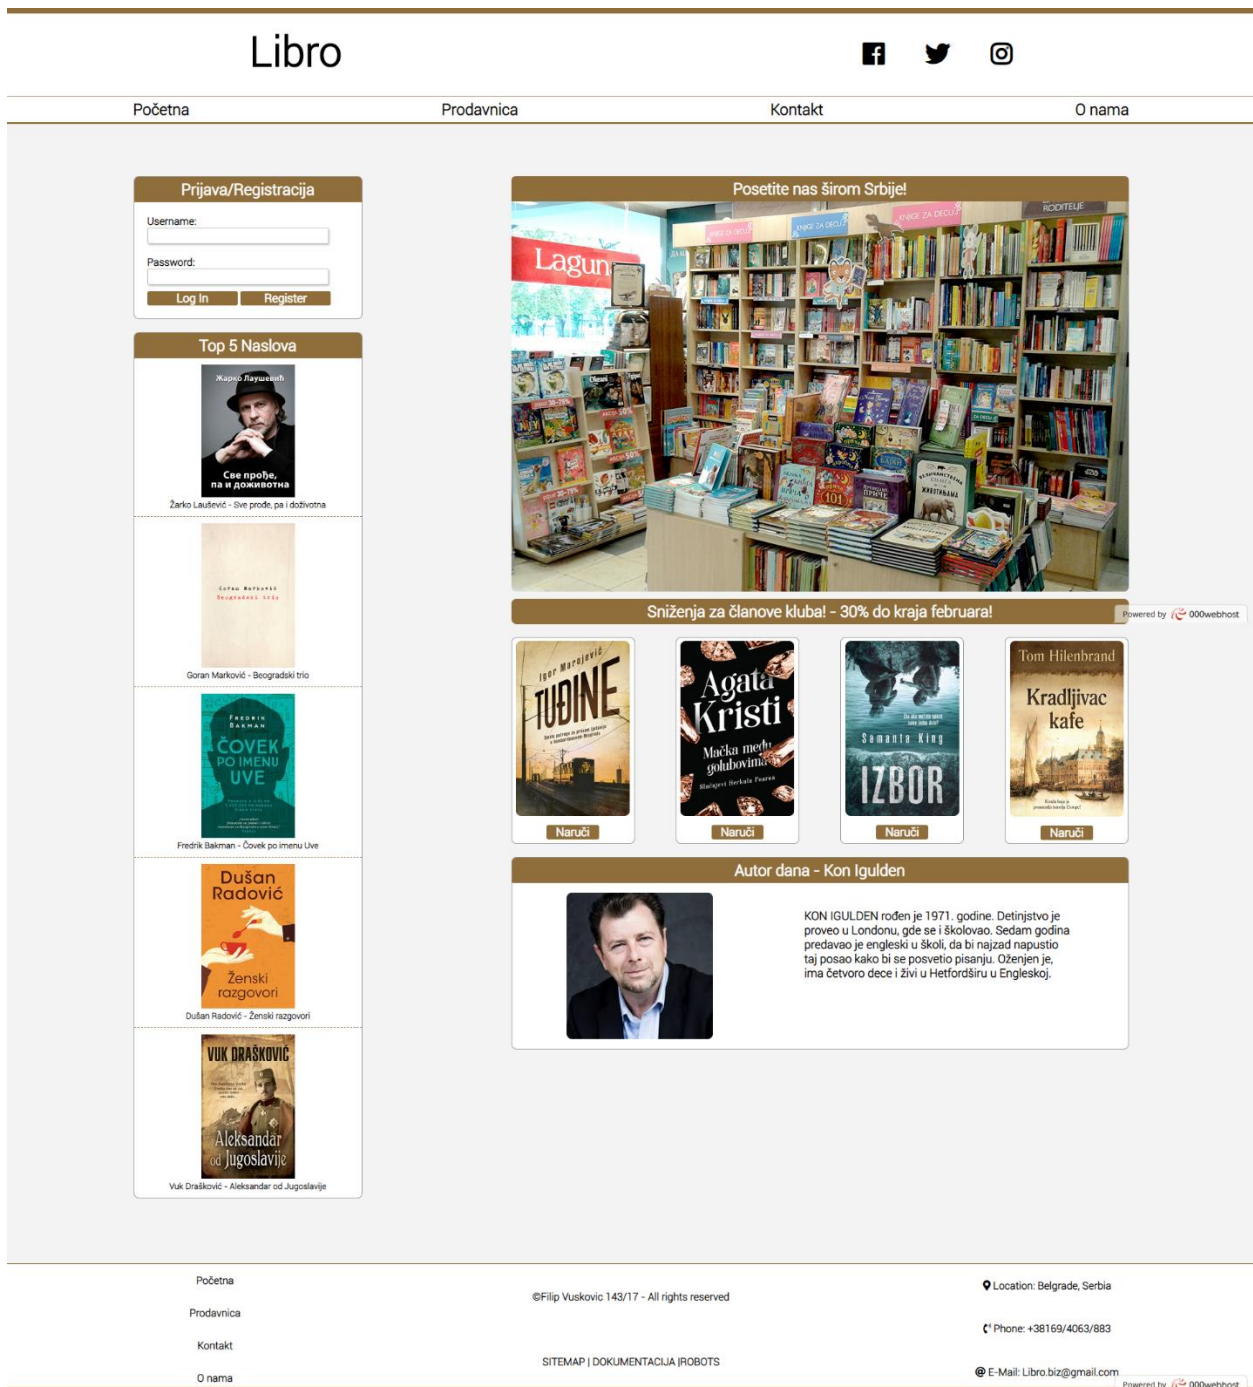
Libro

Početna Prodavnica Kontakt O nama

Prijava/Registracija

Username:

Password:

Log In Register

Top 5 Naslova

Жарко Лаушевић
Све прође, па и доживотна
Žarko Laušević - Sve prođe, pa i doživotna

Goran Marković - Beogradski trio

FREDRIK BAKMAN
ČOVEK PO IMENU UVE
Fredrik Bakman - Čovek po imenu Uve

Dušan Radović
Ženski razgovori
Dušan Radović - Ženski razgovori

VUK DRAŠKOVIĆ
Aleksandar od Jugoslavije
Vuk Drašković - Aleksandar od Jugoslavije

Posetite nas širom Srbije!

Laguna

Sniženja za članove kluba! - 30% do kraja februara!

Powered by 000webhost

Igor Marojević
TUĐINE
Naruči

Agata Kristi
Mačka među golubovima
Naruči

Samanta King
IZBOR
Naruči

Tom Hilenbrand
Kradljivac kafe
Naruči

Autor dana - Kon Igulden

KON IGULDEN rođen je 1971. godine. Detinjstvo je proveo u Londonu, gde se i školovao. Sedam godina predavao je engleski u školi, da bi najzad napustio taj posao kako bi se posvetio pisanju. Oženjen je, ima četvoro dece i živi u Hetfordširu u Engleskoj.

Početna
Prodavnica
Kontakt
O nama

©Filip Vuskovic 143/17 - All rights reserved

SITEMAP | DOKUMENTACIJA |ROBOTS

Location: Belgrade, Serbia

Phone: +38169/4063/883

E-Mail: Libro.biz@gmail.com

Powered by 000webhost